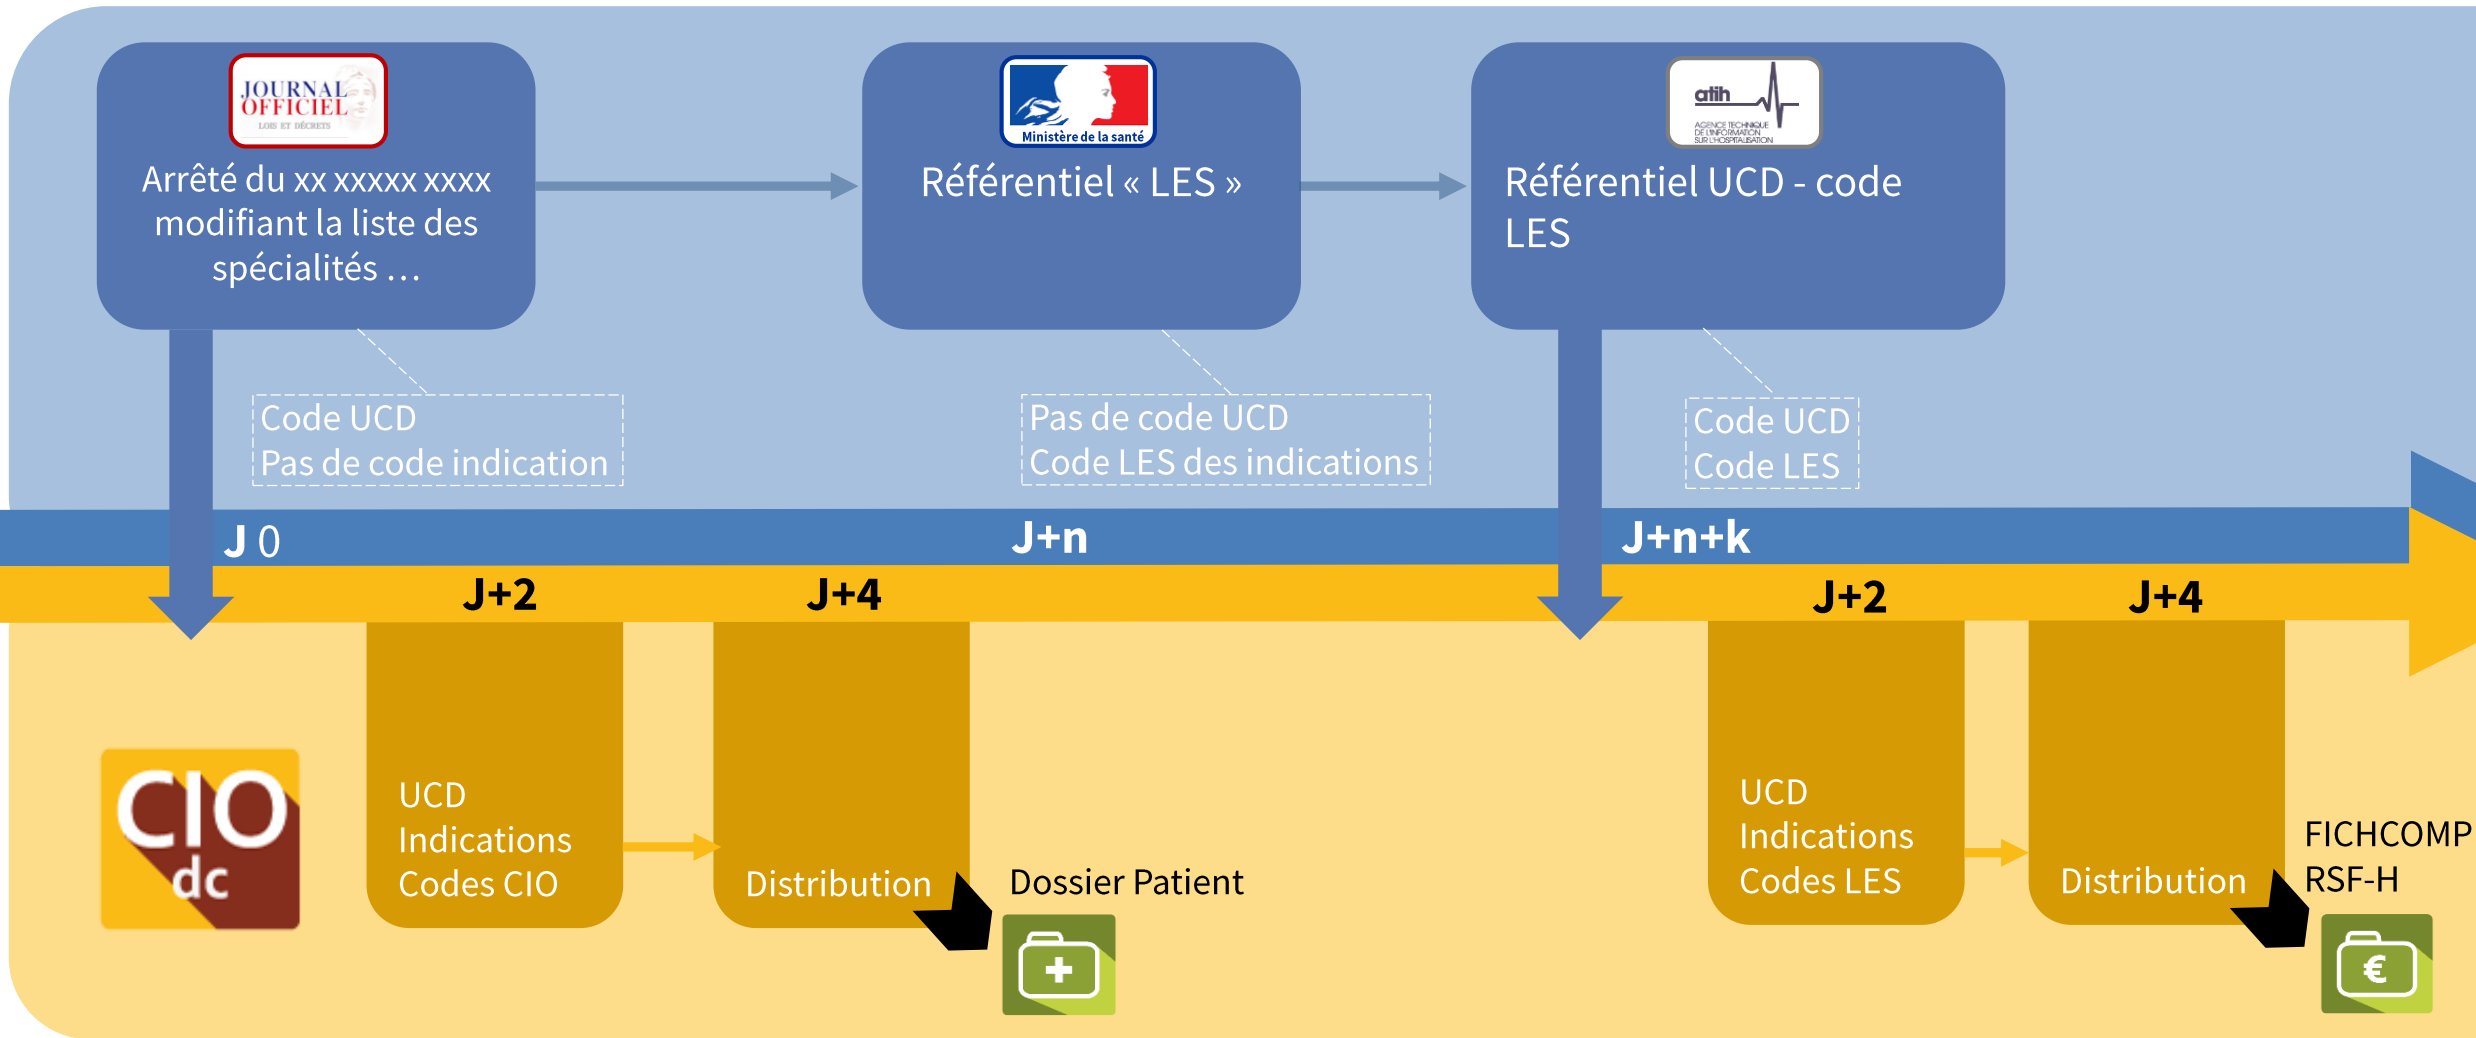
JOURNAL OFFICIEL
LOIS ET DÉCRETS

Arrêté du xx xxxxx xxxx modifiant la liste des spécialités …

Ministère de la santé

Référentiel « LES »

atih
AGENCE TECHNIQUE DE L'INFORMATION SUR L'HOSPITALISATION

Référentiel UCD - code LES

Code UCD
Pas de code indication

Pas de code UCD
Code LES des indications

Code UCD
Code LES

J 0

J+n

J+n+k

J+2

J+4

J+2

J+4

CIO dc

UCD
Indications
Codes CIO

Distribution

Dossier Patient

UCD
Indications
Codes LES

Distribution

FICHCOMP
RSF-H

€